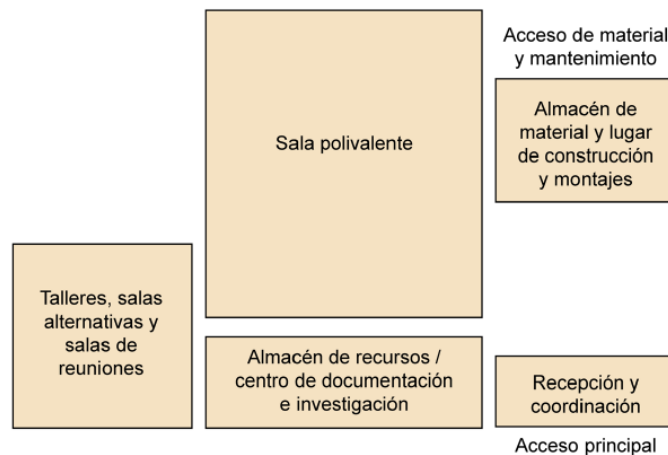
Acceso de material y mantenimiento

Sala polivalente

Almacén de material y lugar de construcción y montajes

Talleres, salas alternativas y salas de reuniones

Almacén de recursos / centro de documentación e investigación

Recepción y coordinación

Acceso principal